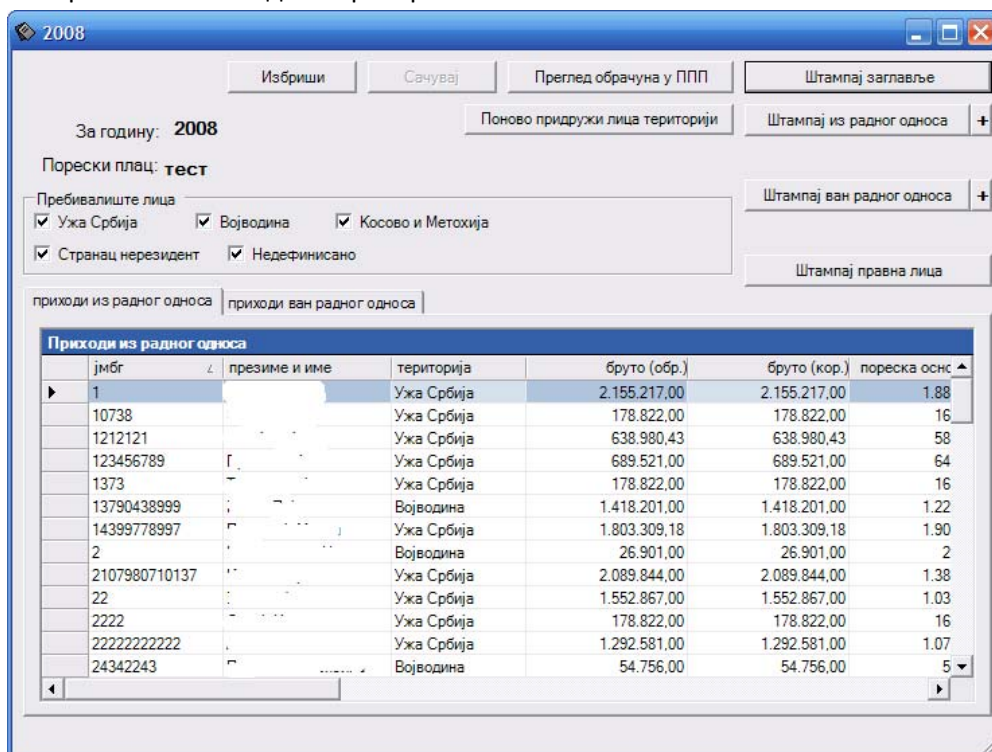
2008

Избриши | Сачувај | Преглед обрачуна у ППП | Штампај заглавље

Поново придружи лица територији | Штампај из радног односа +

За годину: 2008

Порески плац: тест

Штампај ван радног односа +

Пребивалиште лица
Ужа Србија  Војводина  Косово и Метохија
Странац нерезидент  Недефинисано

Штампај правна лица

приходи из радног односа | приходи ван радног односа

Приходи из радног односа

| јмбг | презиме и име | територија | бруто (обр.) | бруто (кор.) | пореска осно |
|---|---|---|---|---|---|
| 1 | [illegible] | Ужа Србија | 2.155.217,00 | 2.155.217,00 | 1.88 |
| 10738 | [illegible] | Ужа Србија | 178.822,00 | 178.822,00 | 16 |
| 1212121 | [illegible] | Ужа Србија | 638.980,43 | 638.980,43 | 58 |
| 123456789 | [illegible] | Ужа Србија | 689.521,00 | 689.521,00 | 64 |
| 1373 | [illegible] | Ужа Србија | 178.822,00 | 178.822,00 | 16 |
| 13790438999 | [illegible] | Војводина | 1.418.201,00 | 1.418.201,00 | 1.22 |
| 14399778997 | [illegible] | Ужа Србија | 1.803.309,18 | 1.803.309,18 | 1.90 |
| 2 | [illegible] | Војводина | 26.901,00 | 26.901,00 | 2 |
| 2107980710137 | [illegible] | Ужа Србија | 2.089.844,00 | 2.089.844,00 | 1.38 |
| 22 | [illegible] | Ужа Србија | 1.552.867,00 | 1.552.867,00 | 1.03 |
| 2222 | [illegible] | Ужа Србија | 178.822,00 | 178.822,00 | 16 |
| 22222222222 | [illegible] | Ужа Србија | 1.292.581,00 | 1.292.581,00 | 1.07 |
| 24342243 | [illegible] | Војводина | 54.756,00 | 54.756,00 | 5 |